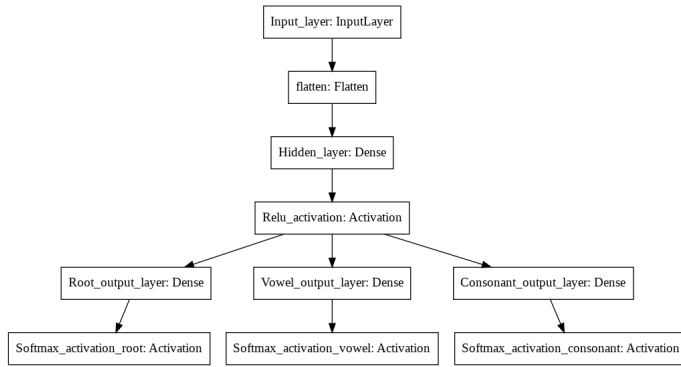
Input_layer: InputLayer

flatten: Flatten

Hidden_layer: Dense

Relu_activation: Activation

Root_output_layer: Dense

Vowel_output_layer: Dense

Consonant_output_layer: Dense

Softmax_activation_root: Activation

Softmax_activation_vowel: Activation

Softmax_activation_consonant: Activation